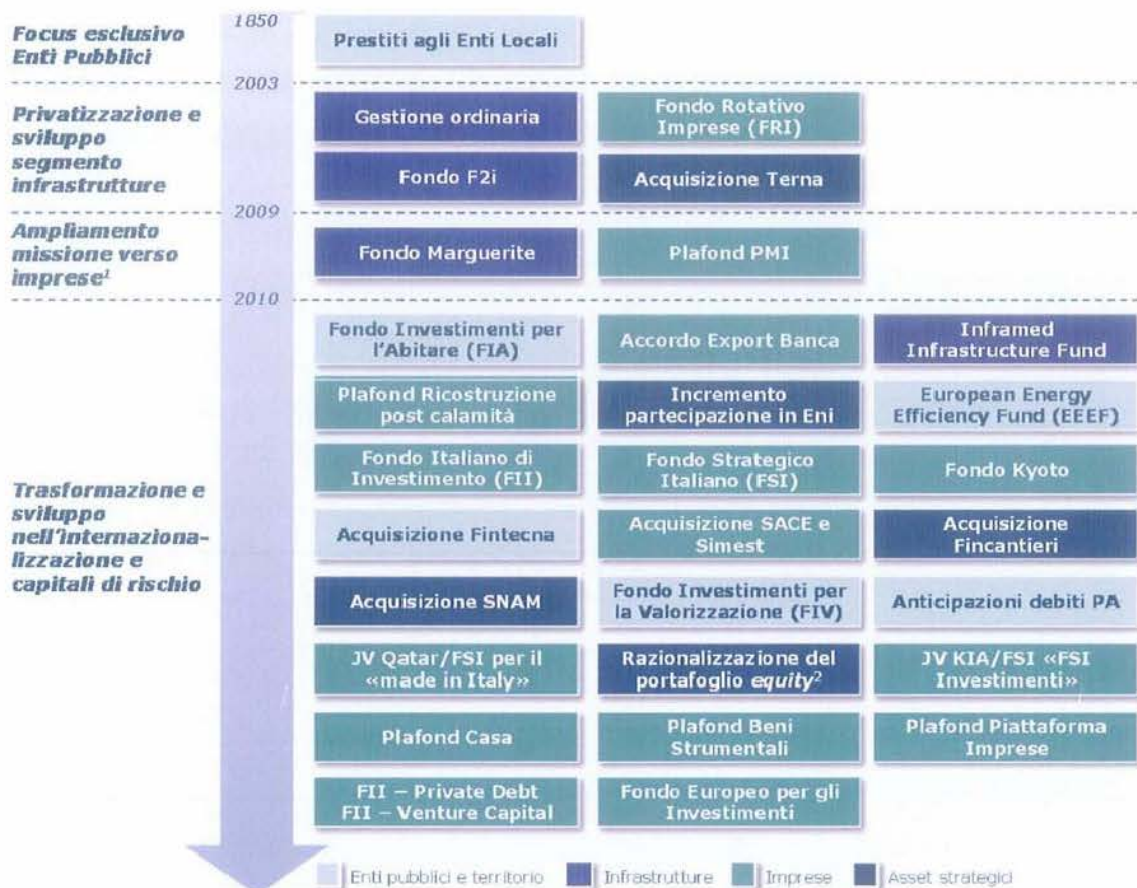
Focus esclusivo Enti Pubblici

1850

Prestiti agli Enti Locali

2003

Privatizzazione e sviluppo segmento infrastrutture

Gestione ordinaria

Fondo Rotativo Imprese (FRI)

Fondo F2i

Acquisizione Terna

2009

Ampliamento missione verso imprese$^1$

Fondo Marguerite

Plafond PMI

2010

Trasformazione e sviluppo nell'internazionalizzazione e capitali di rischio

Fondo Investimenti per l'Abitare (FIA)

Accordo Export Banca

Inframed Infrastructure Fund

Plafond Ricostruzione post calamità

Incremento partecipazione in Eni

European Energy Efficiency Fund (EEEF)

Fondo Italiano di Investimento (FII)

Fondo Strategico Italiano (FSI)

Fondo Kyoto

Acquisizione Fintecna

Acquisizione SACE e Simest

Acquisizione Fincantieri

Acquisizione SNAM

Fondo Investimenti per la Valorizzazione (FIV)

Anticipazioni debiti PA

JV Qatar/FSI per il «made in Italy»

Razionalizzazione del portafoglio equity$^2$

JV KIA/FSI «FSI Investimenti»

Plafond Casa

Plafond Beni Strumentali

Plafond Piattaforma Imprese

FII – Private Debt
FII – Venture Capital

Fondo Europeo per gli Investimenti

Enti pubblici e territorio
Infrastrutture
Imprese
Asset strategici